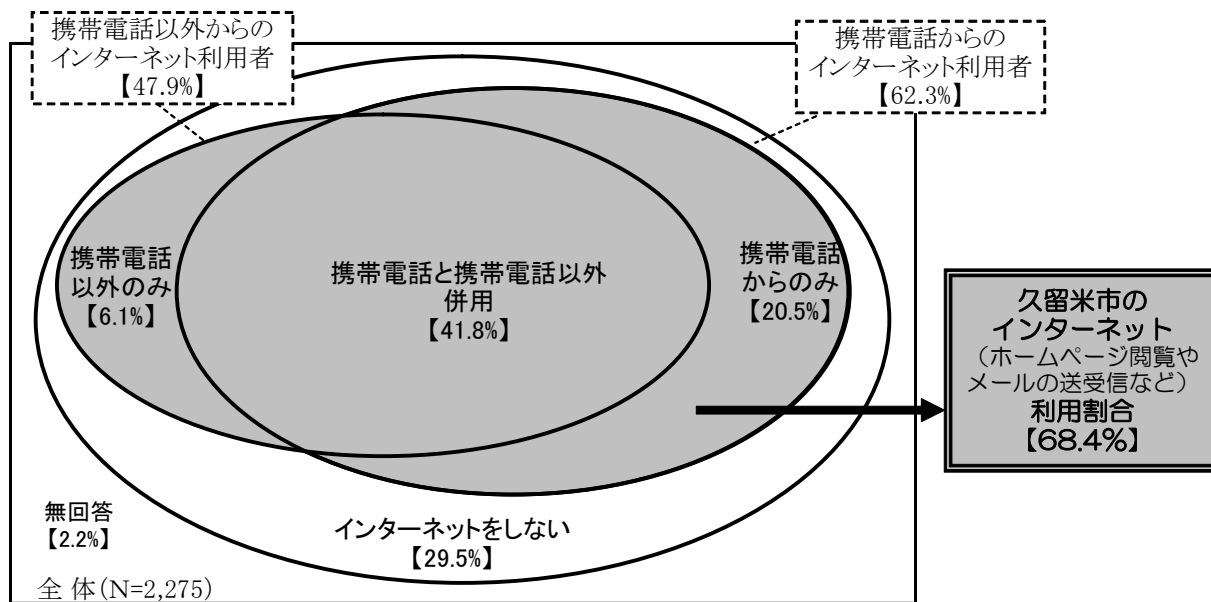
携帯電話以外からのインターネット利用者【47.9%】

携帯電話からのインターネット利用者【62.3%】

携帯電話以外のみ【6.1%】

携帯電話と携帯電話以外併用【41.8%】

携帯電話からのみ【20.5%】

久留米市のインターネット（ホームページ閲覧やメールの送受信など）利用割合【68.4%】

無回答【2.2%】

インターネットをしない【29.5%】

全 体(N=2,275)